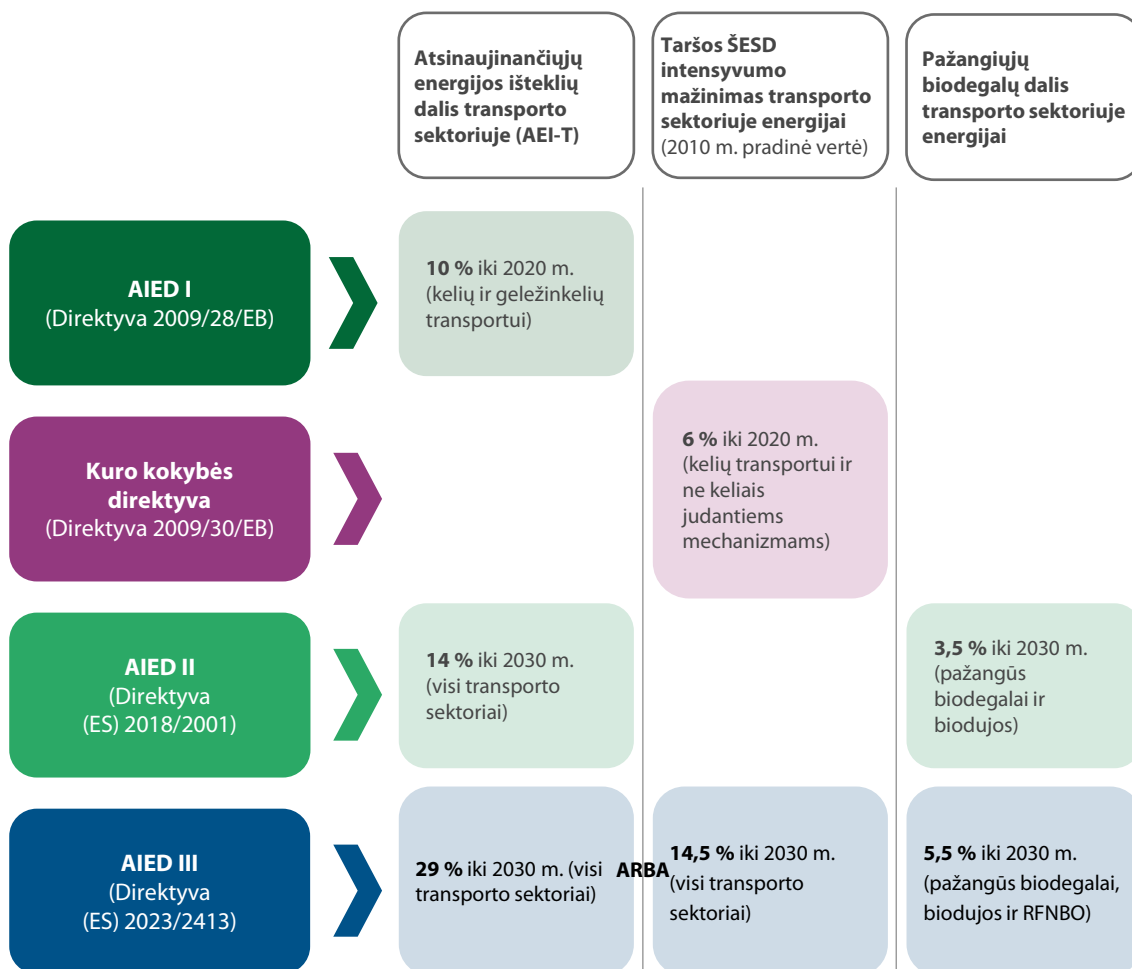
Atsinaujinančiųjų energijos išteklių dalis transporto sektoriuje (AEI-T)

Taršos ŠESD intensyvumo mažinimas transporto sektoriuje energijai (2010 m. pradinė vertė)

Pažangiųjų biodegalų dalis transporto sektoriuje energijai

AIED I (Direktyva 2009/28/EB)

10 % iki 2020 m. (kelių ir geležinkelių transportui)

Kuro kokybės direktyva (Direktyva 2009/30/EB)

6 % iki 2020 m. (kelių transportui ir ne keliais judantiems mechanizmams)

AIED II (Direktyva (ES) 2018/2001)

14 % iki 2030 m. (visi transporto sektoriai)

3,5 % iki 2030 m. (pažangūs biodegalai ir biodujos)

AIED III (Direktyva (ES) 2023/2413)

29 % iki 2030 m. (visi transporto sektoriai)

ARBA

14,5 % iki 2030 m. (visi transporto sektoriai)

5,5 % iki 2030 m. (pažangūs biodegalai, biodujos ir RFNBO)